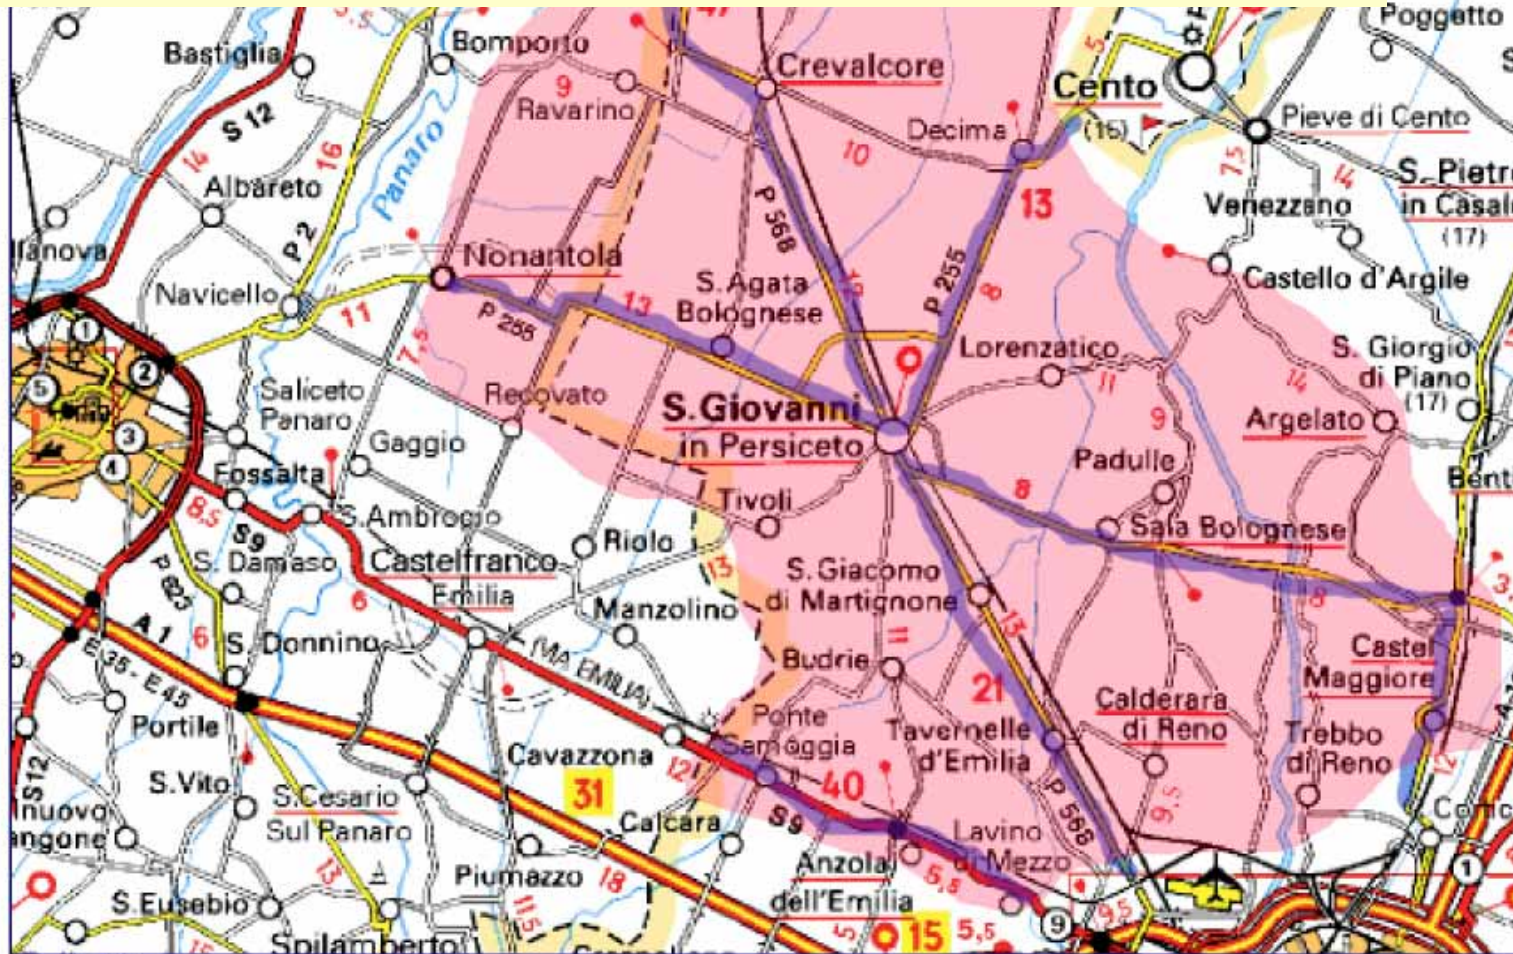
Poggetto
Bastiglia
Bomporto
Crevalcore
Cento
(15)
Pieve di Cento
S 12
9
Ravarino
Decima
10
14
16
Panaro
Albareto
7,5
13
S. Pietro in Casale
(17)
Venezzano
14
P 2
P 568
P 255
8
lanova
Nonantola
Castello d'Argile
Navicello
11
S. Agata Bolognese
13
P 255
7,5
1
2
5
Saliceto Panaro
Recovato
Lorenzatico
S. Giorgio di Piano
(17)
3
4
Gaggio
S. Giovanni in Persiceto
11
9
14
Argelato
Padulle
Fossalta
8,5
S9
S. Ambrogio
Tivoli
8
Bent
Riolo
Sala Bolognese
S. Damaso
Castelfranco Emilia
13
S. Giacomo di Martignone
P 623
6
A 1
6
Manzolino
11
13
Castel Maggiore
E 35 - E 45
S. Donnino
VIA EMILIA
Budrie
Portile
21
Calderara di Reno
Ponte Samoggia
Tavernelle d'Emilia
Trebbo di Reno
S12
Cavazzona
31
12
S. Vito
S. Cesario Sul Panaro
40
12
nuovo
angone
Calcara
S9
P 568
Lavino di Mezzo
9,5
Anzola dell'Emilia
13
Piumazzo
18
5,5
S. Eusebio
11,5
9
9,5
1
15
5
15
5,5
Spilamberto